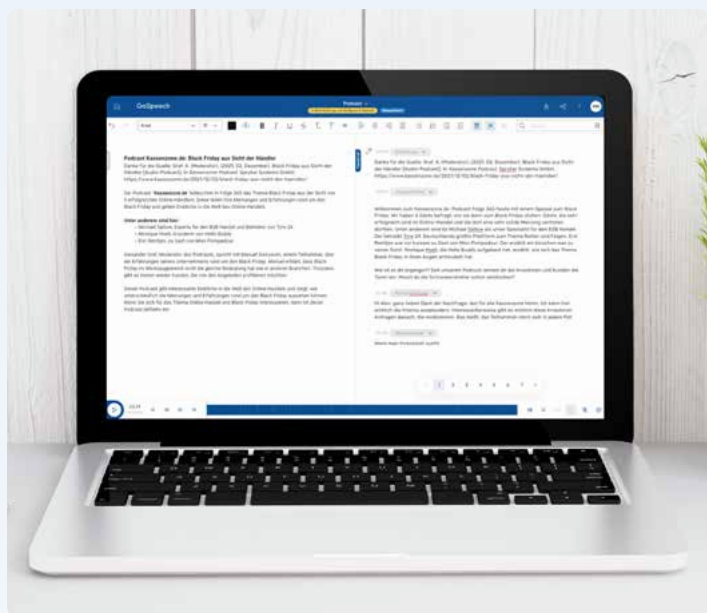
GoSpeech

Podcast Kassenzone.de: Black Friday aus Sicht der Händler

Danke für die Quelle: Graf, A. (Moderator). (2021, 02. Dezember). Black Friday aus Sicht der Händler [Audio-Podcast]. In Kassenzone Podcast. Spryker Systems GmbH. https://www.kassenzone.de/2021/12/02/black-friday-aus-sicht-der-haendler/

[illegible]

Danke für die Quelle: Graf, A. (Moderator). (2021, 02. Dezember). Black Friday aus Sicht der Händler [Audio-Podcast]. In Kassenzone Podcast. Spryker Systems GmbH. https://www.kassenzone.de/2021/12/02/black-friday-aus-sicht-der-haendler/

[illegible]

1 2 3 4 5 6 7